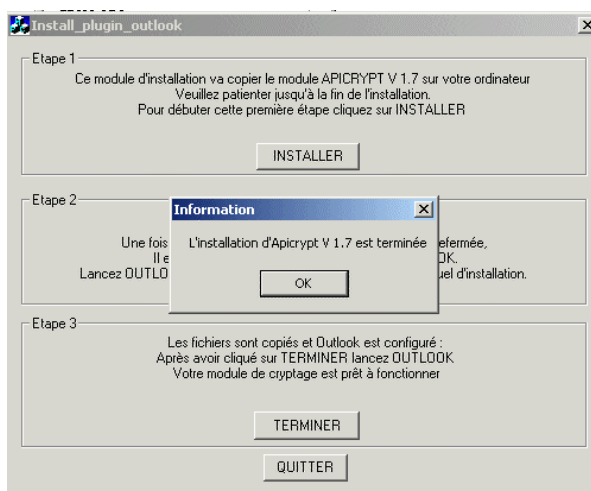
Install_plugin_outlook

Etape 1

Ce module d'installation va copier le module APICRYPT V 1.7 sur votre ordinateur
Veuillez patienter jusqu'à la fin de l'installation.
Pour débuter cette première étape cliquez sur INSTALLER

INSTALLER

Etape 2

Une fois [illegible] refermée,
Il e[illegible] OK.
Lancez OUTLO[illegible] uel d'installation.

Information

L'installation d'Apicrypt V 1.7 est terminée

OK

Etape 3

Les fichiers sont copiés et Outlook est configuré :
Après avoir cliqué sur TERMINER lancez OUTLOOK
Votre module de cryptage est prêt à fonctionner

TERMINER

QUITTER